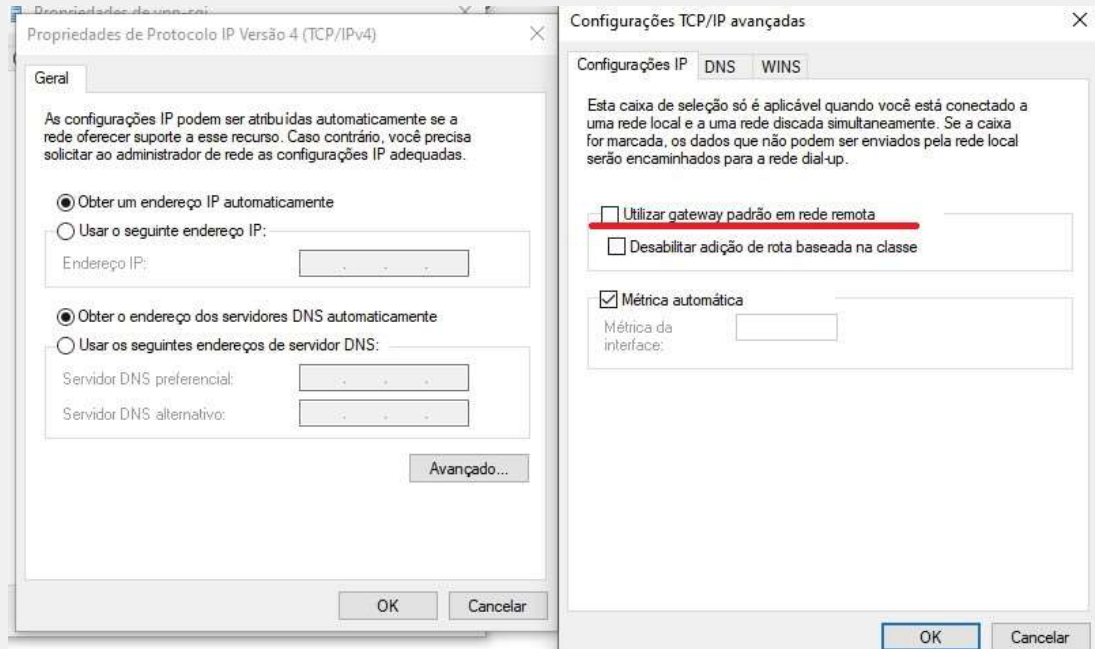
Propriedades de vpn-sai

Propriedades de Protocolo IP Versão 4 (TCP/IPv4)

Geral

As configurações IP podem ser atribuídas automaticamente se a rede oferecer suporte a esse recurso. Caso contrário, você precisa solicitar ao administrador de rede as configurações IP adequadas.

Obter um endereço IP automaticamente

Usar o seguinte endereço IP:

Endereço IP:

Obter o endereço dos servidores DNS automaticamente

Usar os seguintes endereços de servidor DNS:

Servidor DNS preferencial:

Servidor DNS alternativo:

Avançado...

OK

Cancelar

Configurações TCP/IP avançadas

Configurações IP

DNS

WINS

Esta caixa de seleção só é aplicável quando você está conectado a uma rede local e a uma rede discada simultaneamente. Se a caixa for marcada, os dados que não podem ser enviados pela rede local serão encaminhados para a rede dial-up.

Utilizar gateway padrão em rede remota

Desabilitar adição de rota baseada na classe

Métrica automática

Métrica da interface:

OK

Cancelar